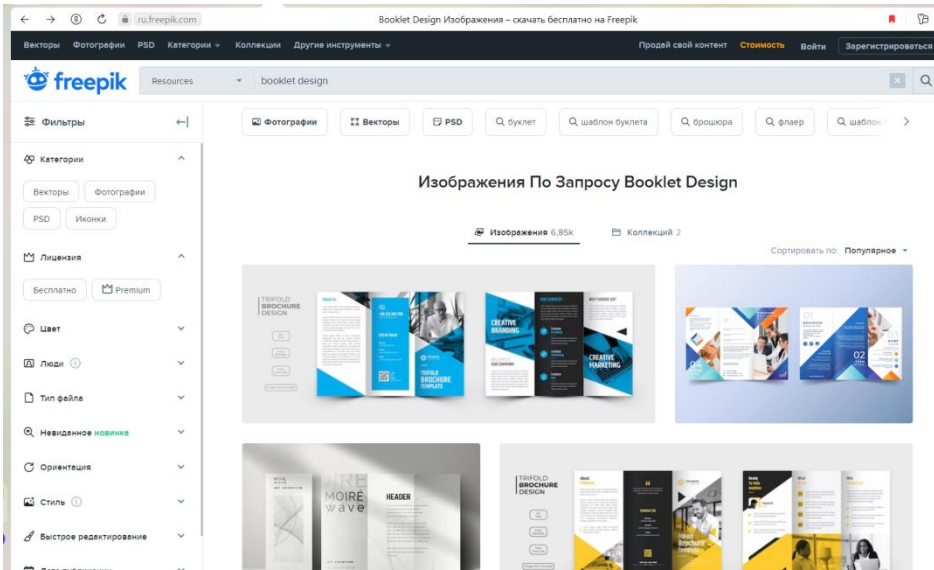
ru.freepik.com

Booklet Design Изображения – скачать бесплатно на Freepik

Векторы Фотографии PSD Категории Коллекции Другие инструменты

Продай свой контент Стоимость Войти Зарегистрироваться

freepik

Resources

booklet design

Фильтры

Фотографии Векторы PSD буклет шаблон буклета брошюра флаер шаблон

Категории

Векторы Фотографии PSD Иконки

Лицензия

Бесплатно Premium

Цвет

Люди

Тип файла

Невиданное новинка

Ориентация

Стиль

Быстрое редактирование

Изображения По Запросу Booklet Design

Изображения 6,85k Коллекции 2

Сортировать по: Популярное

TRIFOLD BROCHURE DESIGN

CREATIVE BRANDING

CREATIVE MARKETING

TRIFOLD BROCHURE TEMPLATE

MOIRE wave

HEADER

TRIFOLD BROCHURE DESIGN